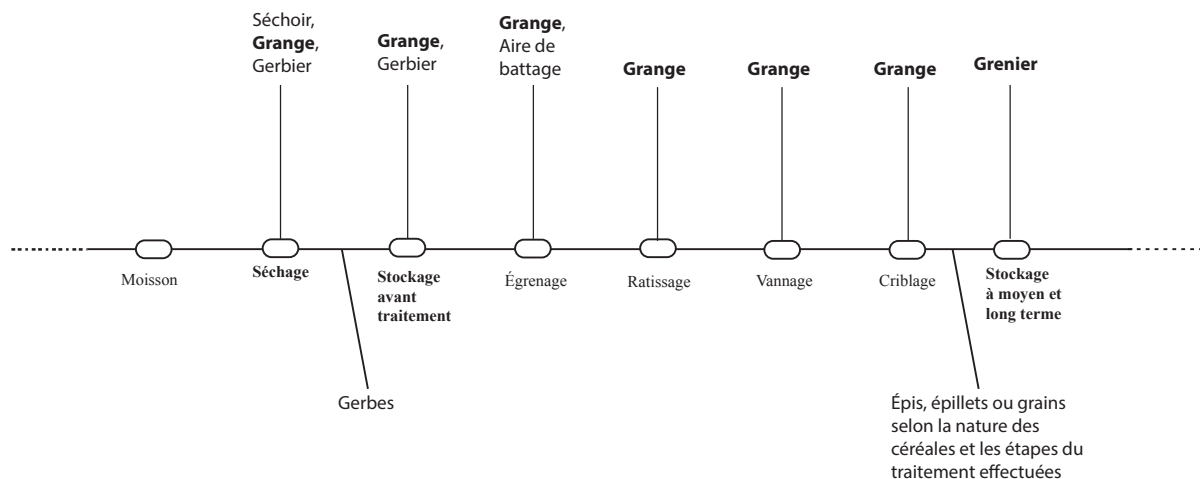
Séchoir, **Grange**, Gerbier

**Grange**, Gerbier

**Grange**, Aire de battage

**Grange**

**Grange**

**Grange**

**Grenier**

Moisson

**Séchage**

**Stockage avant traitement**

Égrenage

Ratissage

Vannage

Criblage

**Stockage à moyen et long terme**

Gerbes

Épis, épillets ou grains selon la nature des céréales et les étapes du traitement effectuées